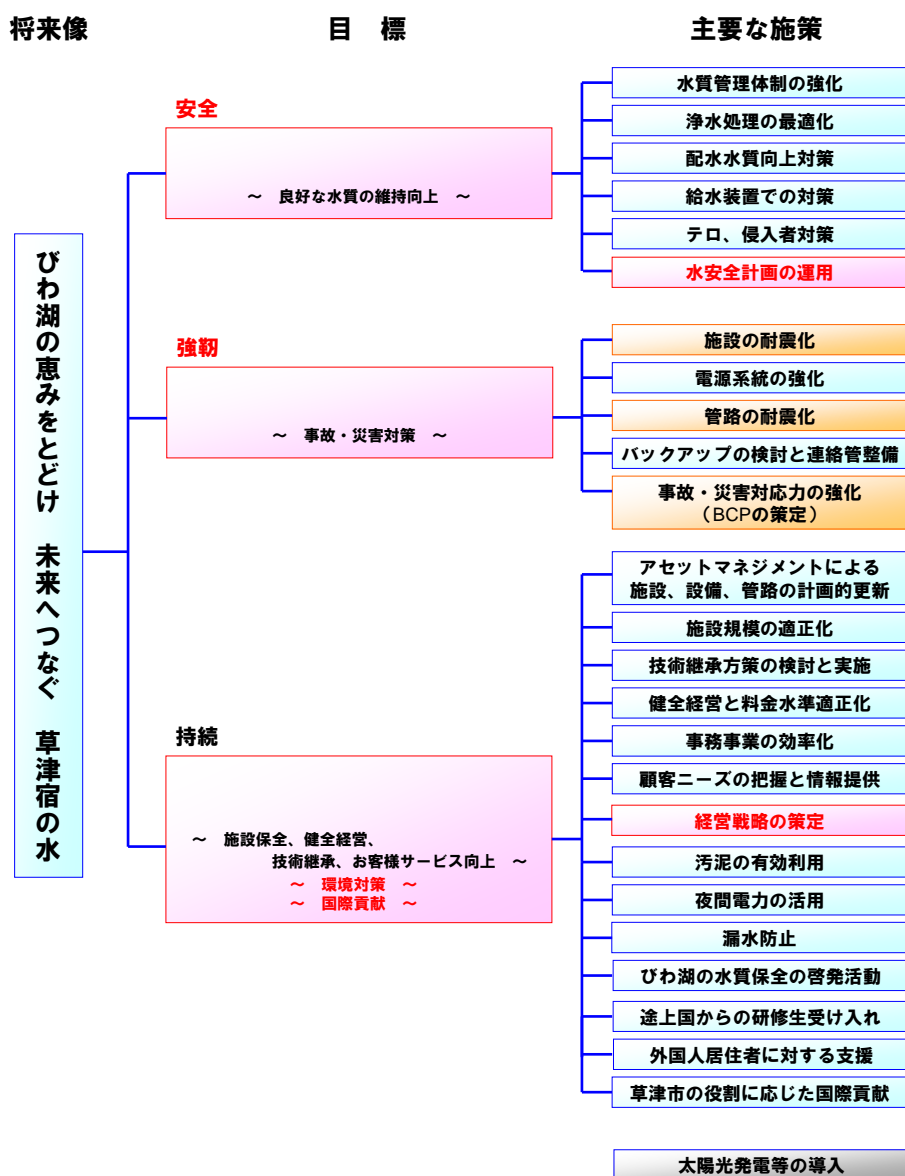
将来像　　目　標　　主要な施策

びわ湖の恵みをとどけ　未来へつなぐ　草津宿の水

安全

～　良好な水質の維持向上　～

水質管理体制の強化
浄水処理の最適化
配水水質向上対策
給水装置での対策
テロ、侵入者対策
水安全計画の運用

強靭

～　事故・災害対策　～

施設の耐震化
電源系統の強化
管路の耐震化
バックアップの検討と連絡管整備
事故・災害対応力の強化（BCPの策定）

持続

～　施設保全、健全経営、技術継承、お客様サービス向上　～
～　環境対策　～
～　国際貢献　～

アセットマネジメントによる施設、設備、管路の計画的更新
施設規模の適正化
技術継承方策の検討と実施
健全経営と料金水準適正化
事務事業の効率化
顧客ニーズの把握と情報提供
経営戦略の策定
汚泥の有効利用
夜間電力の活用
漏水防止
びわ湖の水質保全の啓発活動
途上国からの研修生受け入れ
外国人居住者に対する支援
草津市の役割に応じた国際貢献

太陽光発電等の導入